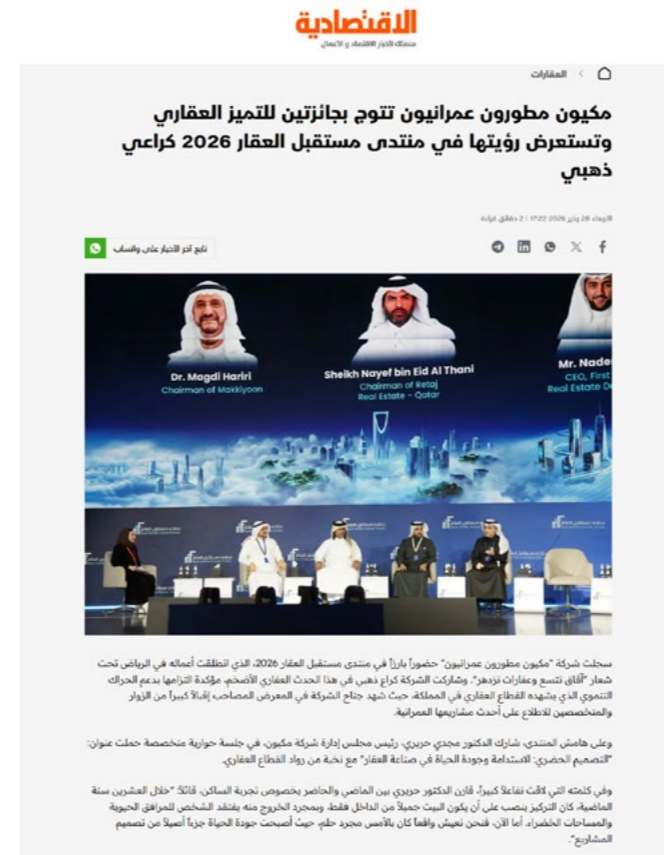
الاقتصادية
منصتك للأخبار الاقتصاد والأعمال

العقارات

مكيون مطورون عمرانيون تتوج بجائزتين للتميز العقاري وتستعرض رؤيتها في منتدى مستقبل العقار 2026 كراعي ذهبي

الأربعاء 28 يناير 2026 17:22 | 2 دقائق قراءة

تابع آخر الأخبار على واتساب

Dr. Magdi Hariri
Chairman of Makkiyoon

Sheikh Nayef bin Eid Al Thani
Chairman of Retaj Real Estate - Qatar

Mr. Nade
CEO, First Real Estate De

سجلت شركة "مكيون مطورون عمرانيون" حضوراً بارزاً في منتدى مستقبل العقار 2026، الذي انطلقت أعماله في الرياض تحت شعار "آفاق تتسع وعقارات تزدهر". وشاركت الشركة كراع ذهبي في هذا الحدث العقاري الأضخم، مؤكدة التزامها بدعم الحراك التنموي الذي يشهده القطاع العقاري في المملكة، حيث شهد جناح الشركة في المعرض المصاحب إقبالاً كبيراً من الزوار والمتخصصين للاطلاع على أحدث مشاريعها العمرانية.

وعلى هامش المنتدى، شارك الدكتور مجدي حريري، رئيس مجلس إدارة شركة مكيون، في جلسة حوارية متخصصة حملت عنوان: "التصميم الحضري: الاستدامة وجودة الحياة في صناعة العقار" مع نخبة من رواد القطاع العقاري.

وفي كلمته التي لاقت تفاعلاً كبيراً، قارن الدكتور حريري بين الماضي والحاضر بخصوص تجربة الساكن، قائلاً: "خلال العشرين سنة الماضية، كان التركيز ينصب على أن يكون البيت جميلاً من الداخل فقط، وبمجرد الخروج منه يفتقد الشخص للمرافق الحيوية والمساحات الخضراء. أما الآن، فنحن نعيش واقعاً كان بالأمس مجرد حلم، حيث أصبحت جودة الحياة جزءاً أصيلاً من تصميم المشاريع".